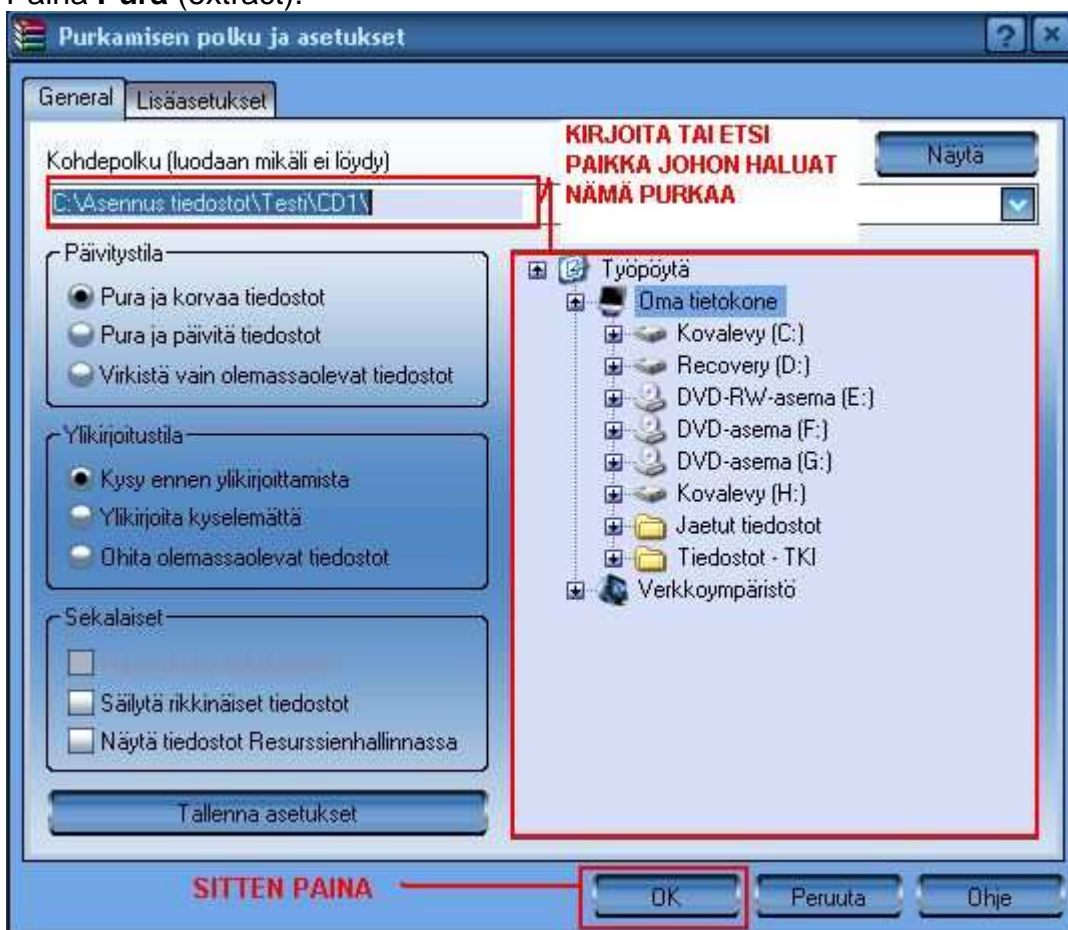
Paina **Pura** (extract).

Purkamisen polku ja asetukset

General | Lisäasetukset

Kohdepolku (luodaan mikäli ei löydy)

C:\Asennus tiedostot\Testi\CD1\

KIRJOITA TAI ETSI PAIKKA JOHON HALUAT NÄMÄ PURKAA

Näytä

Päivitystila
Pura ja korvaa tiedostot
Pura ja päivitä tiedostot
Virkistä vain olemassaolevat tiedostot

Ylikirjoitustila
Kysy ennen ylikirjoittamista
Ylikirjoita kyselemättä
Ohita olemassaolevat tiedostot

Sekalaiset
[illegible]
Säilytä rikkinäiset tiedostot
Näytä tiedostot Resurssienhallinnassa

Tallenna asetukset

Työpöytä
Oma tietokone
Kovalevy (C:)
Recovery (D:)
DVD-RW-asema (E:)
DVD-asema (F:)
DVD-asema (G:)
Kovalevy (H:)
Jaetut tiedostot
Tiedostot - TKI
Verkkoympäristö

SITTEN PAINA

OK | Peruuta | Ohje